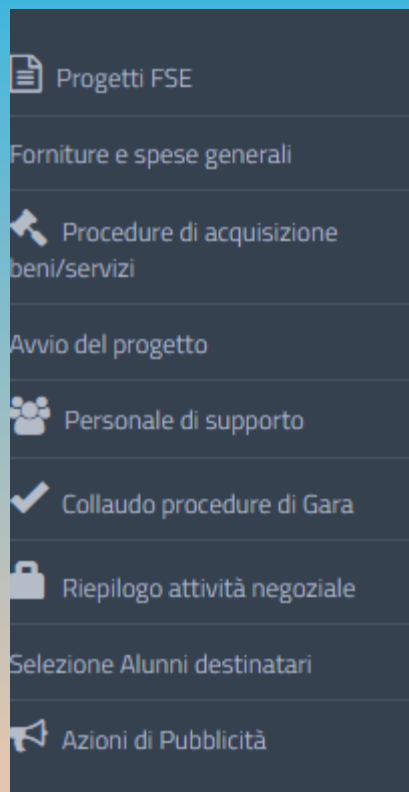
Progetti FSE

Forniture e spese generali

Procedure di acquisizione beni/servizi

Avvio del progetto

Personale di supporto

Collaudo procedure di Gara

Riepilogo attività negoziale

Selezione Alunni destinatari

Azioni di Pubblicità